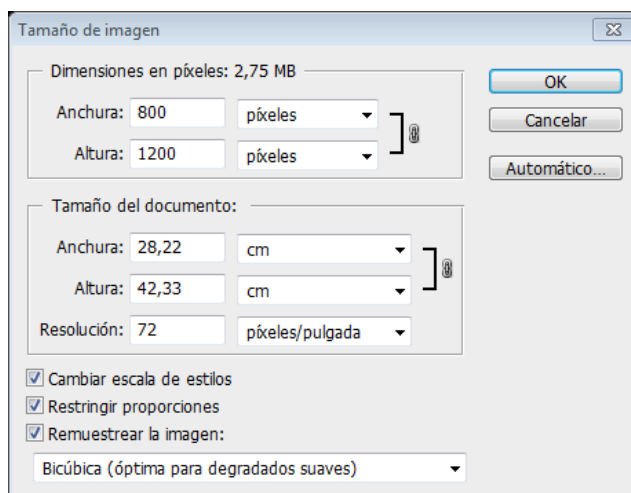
Tamaño de imagen

Dimensiones en píxeles: 2,75 MB

Anchura: 800 píxeles

Altura: 1200 píxeles

OK

Cancelar

Automático...

Tamaño del documento:

Anchura: 28,22 cm

Altura: 42,33 cm

Resolución: 72 píxeles/pulgada

Cambiar escala de estilos

Restringir proporciones

Remuestrear la imagen:

Bicúbica (óptima para degradados suaves)